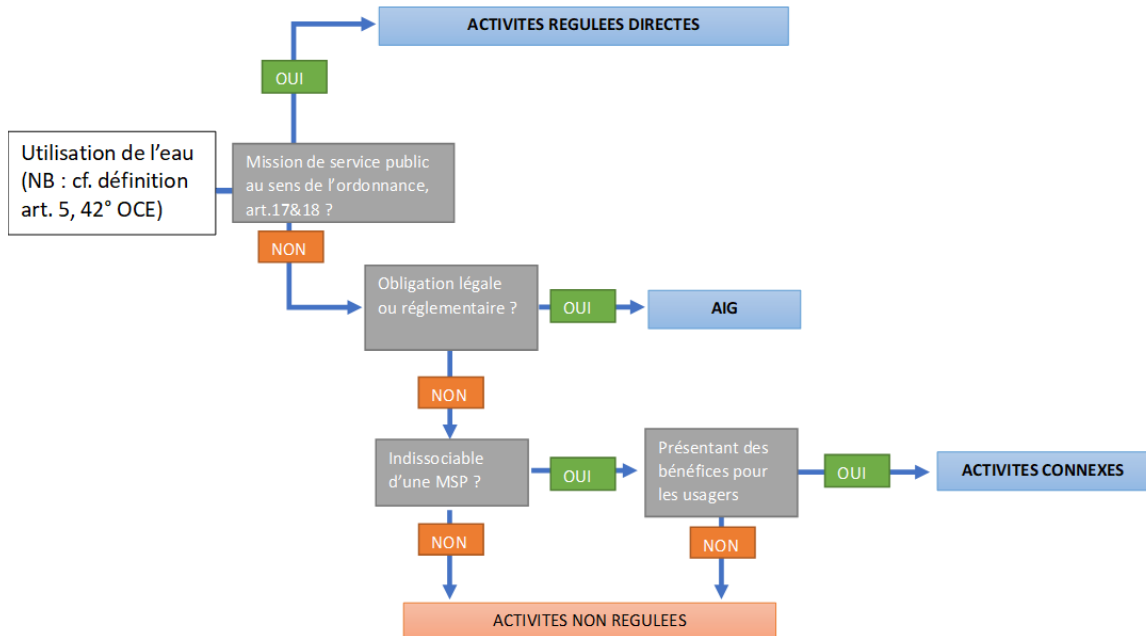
ACTIVITES REGULEES DIRECTES

OUI

Utilisation de l'eau (NB : cf. définition art. 5, 42° OCE)

Mission de service public au sens de l'ordonnance, art.17&18 ?

NON

Obligation légale ou réglementaire ?

OUI

AIG

NON

Indissociable d'une MSP ?

OUI

Présentant des bénéfices pour les usagers

OUI

ACTIVITES CONNEXES

NON

NON

ACTIVITES NON REGULEES